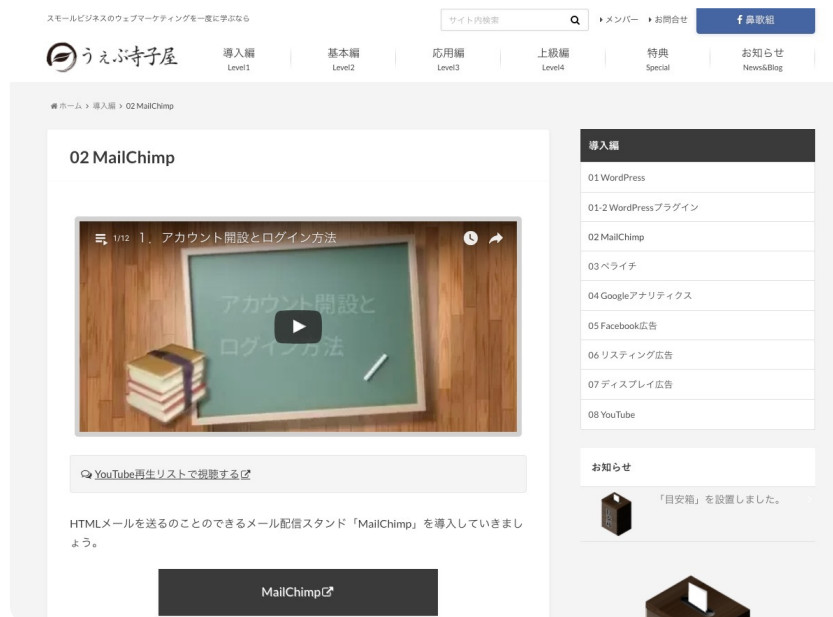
スモールビジネスのウェブマーケティングを一度に学ぶなら

サイト内検索

メンバー お問合せ

鼻歌組

うぇぶ寺子屋

導入編
Level1

基本編
Level2

応用編
Level3

上級編
Level4

特典
Special

お知らせ
News&Blog

ホーム › 導入編 › 02 MailChimp

02 MailChimp

1/12 1. アカウント開設とログイン方法

アカウント開設とログイン方法

YouTube再生リストで視聴する

HTMLメールを送るのことのできるメール配信スタンド「MailChimp」を導入していきましょう。

MailChimp

導入編

01 WordPress

01-2 WordPressプラグイン

02 MailChimp

03 ペライチ

04 Googleアナリティクス

05 Facebook広告

06 リスティング広告

07 ディスプレイ広告

08 YouTube

お知らせ

「目安箱」を設置しました。